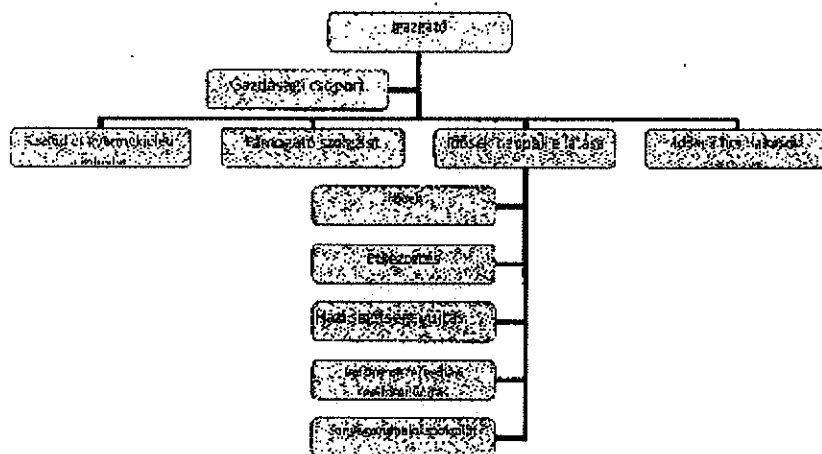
Igazgató

Gazdasági csoport

Család és Gyermekjóléti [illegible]

Támogató szolgálat

Idősek nappali ellátása

Idősek Otthona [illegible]

Klubok

Étkeztetés

Házi segítségnyújtás

Jelzőrendszeres házi segítségnyújtás

Szakosított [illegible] szolgálat